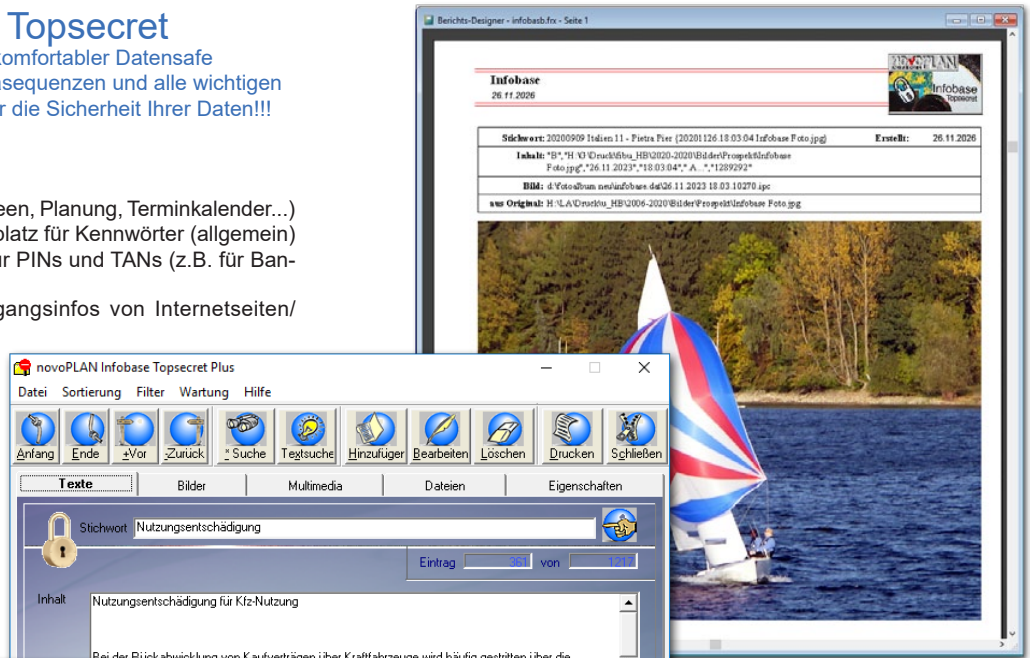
Topsecret
komfortabler Datensafe
nsequenzen und alle wichtigen
r die Sicherheit Ihrer Daten!!!

een, Planung, Terminkalender...)
platz für Kennwörter (allgemein)
ür PINs und TANs (z.B. für Ban-

gangsinfos von Internetseiten/

Berichts-Designer - infobasb.frx - Seite 1

Infobase
26.11.2026

novoPLAN Infobase Topsecret

Stichwort: 20200909 Italien 11 - Pietra Pier (20201126.18:03:04 Infobase Foto.jpg)
Erstellt: 26.11.2026
Inhalt: "B","H:\O\Druck\fibu_HB\2020-2020\Bilder\Prospekt\Infobase Foto.jpg","26.11.2023","18:03:04"," A...","1289292"
Bild: d:\fotoalbum neu\infobase.dat\26.11.2023 18.03.10270.ipc
aus Original: H:\LA\Druck\u_HB\2006-2020\Bilder\Prospekt\Infobase Foto.jpg

novoPLAN Infobase Topsecret Plus
Datei Sortierung Filter Wartung Hilfe
Anfang Ende +Vor Zurück * Suche Textsuche Hinzufügen Bearbeiten Löschen Drucken Schließen
Texte Bilder Multimedia Dateien Eigenschaften
Stichwort Nutzungsentschädigung
Eintrag 361 von 1217
Inhalt Nutzungsentschädigung für Kfz-Nutzung

Bei der Rückabwicklung von Kaufverträgen über Kraftfahrzeuge wird häufig gestritten über die